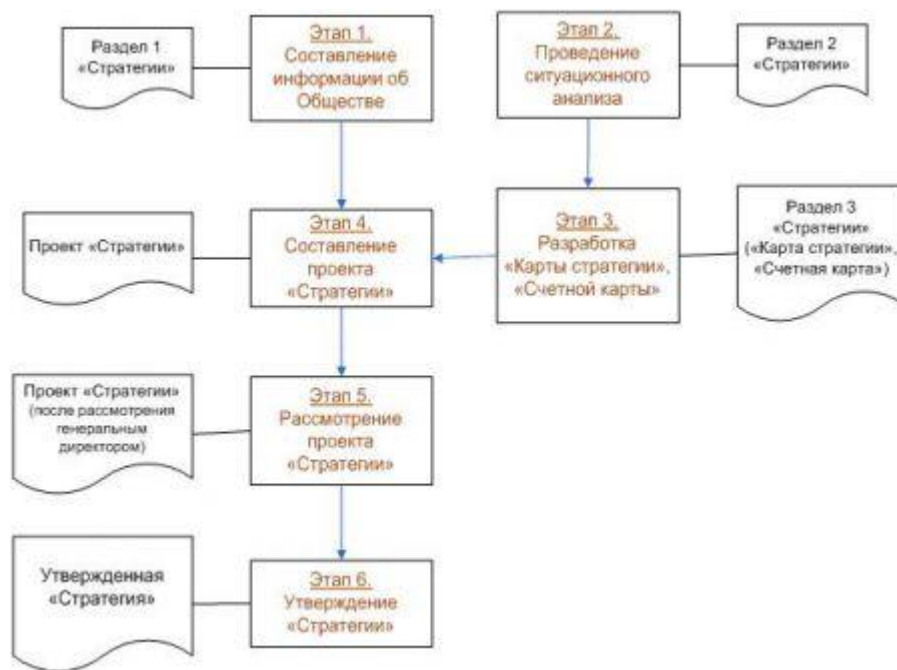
Раздел 1 «Стратегии»

Этап 1. Составление информации об Обществе

Этап 2. Проведение ситуационного анализа

Раздел 2 «Стратегии»

Проект «Стратегии»

Этап 4. Составление проекта «Стратегии»

Этап 3. Разработка «Карты стратегии», «Счетной карты»

Раздел 3 «Стратегии» («Карта стратегии», «Счетная карта»)

Проект «Стратегии» (после рассмотрения генеральным директором)

Этап 5. Рассмотрение проекта «Стратегии»

Утвержденная «Стратегия»

Этап 6. Утверждение «Стратегии»